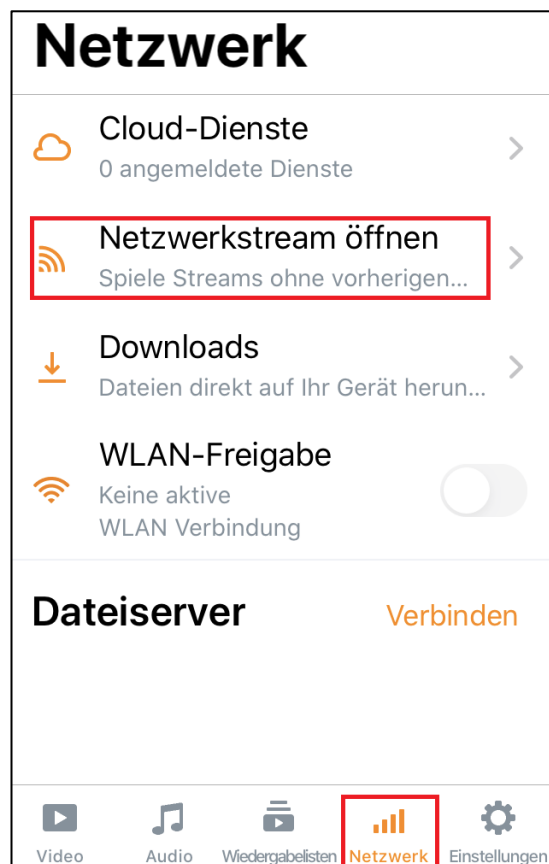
Netzwerk

Cloud-Dienste
0 angemeldete Dienste

Netzwerkstream öffnen
Spiele Streams ohne vorherigen...

Downloads
Dateien direkt auf Ihr Gerät herun...

WLAN-Freigabe
Keine aktive
WLAN Verbindung

Dateiserver
Verbinden

Video
Audio
Wiedergabelisten
Netzwerk
Einstellungen